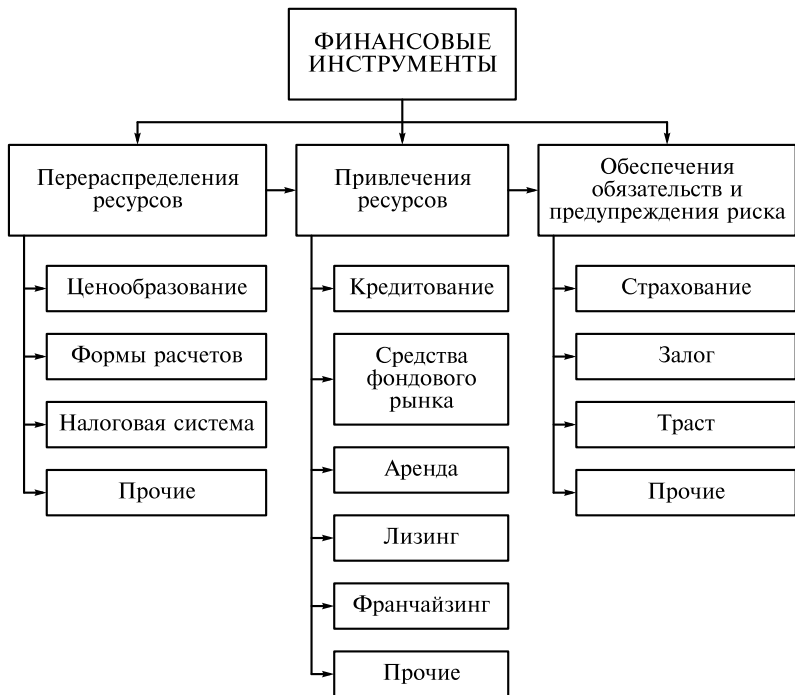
ФИНАНСОВЫЕ ИНСТРУМЕНТЫ

Перераспределения ресурсов

Ценообразование

Формы расчетов

Налоговая система

Прочие

Привлечения ресурсов

Кредитование

Средства фондового рынка

Аренда

Лизинг

Франчайзинг

Прочие

Обеспечения обязательств и предупреждения риска

Страхование

Залог

Траст

Прочие